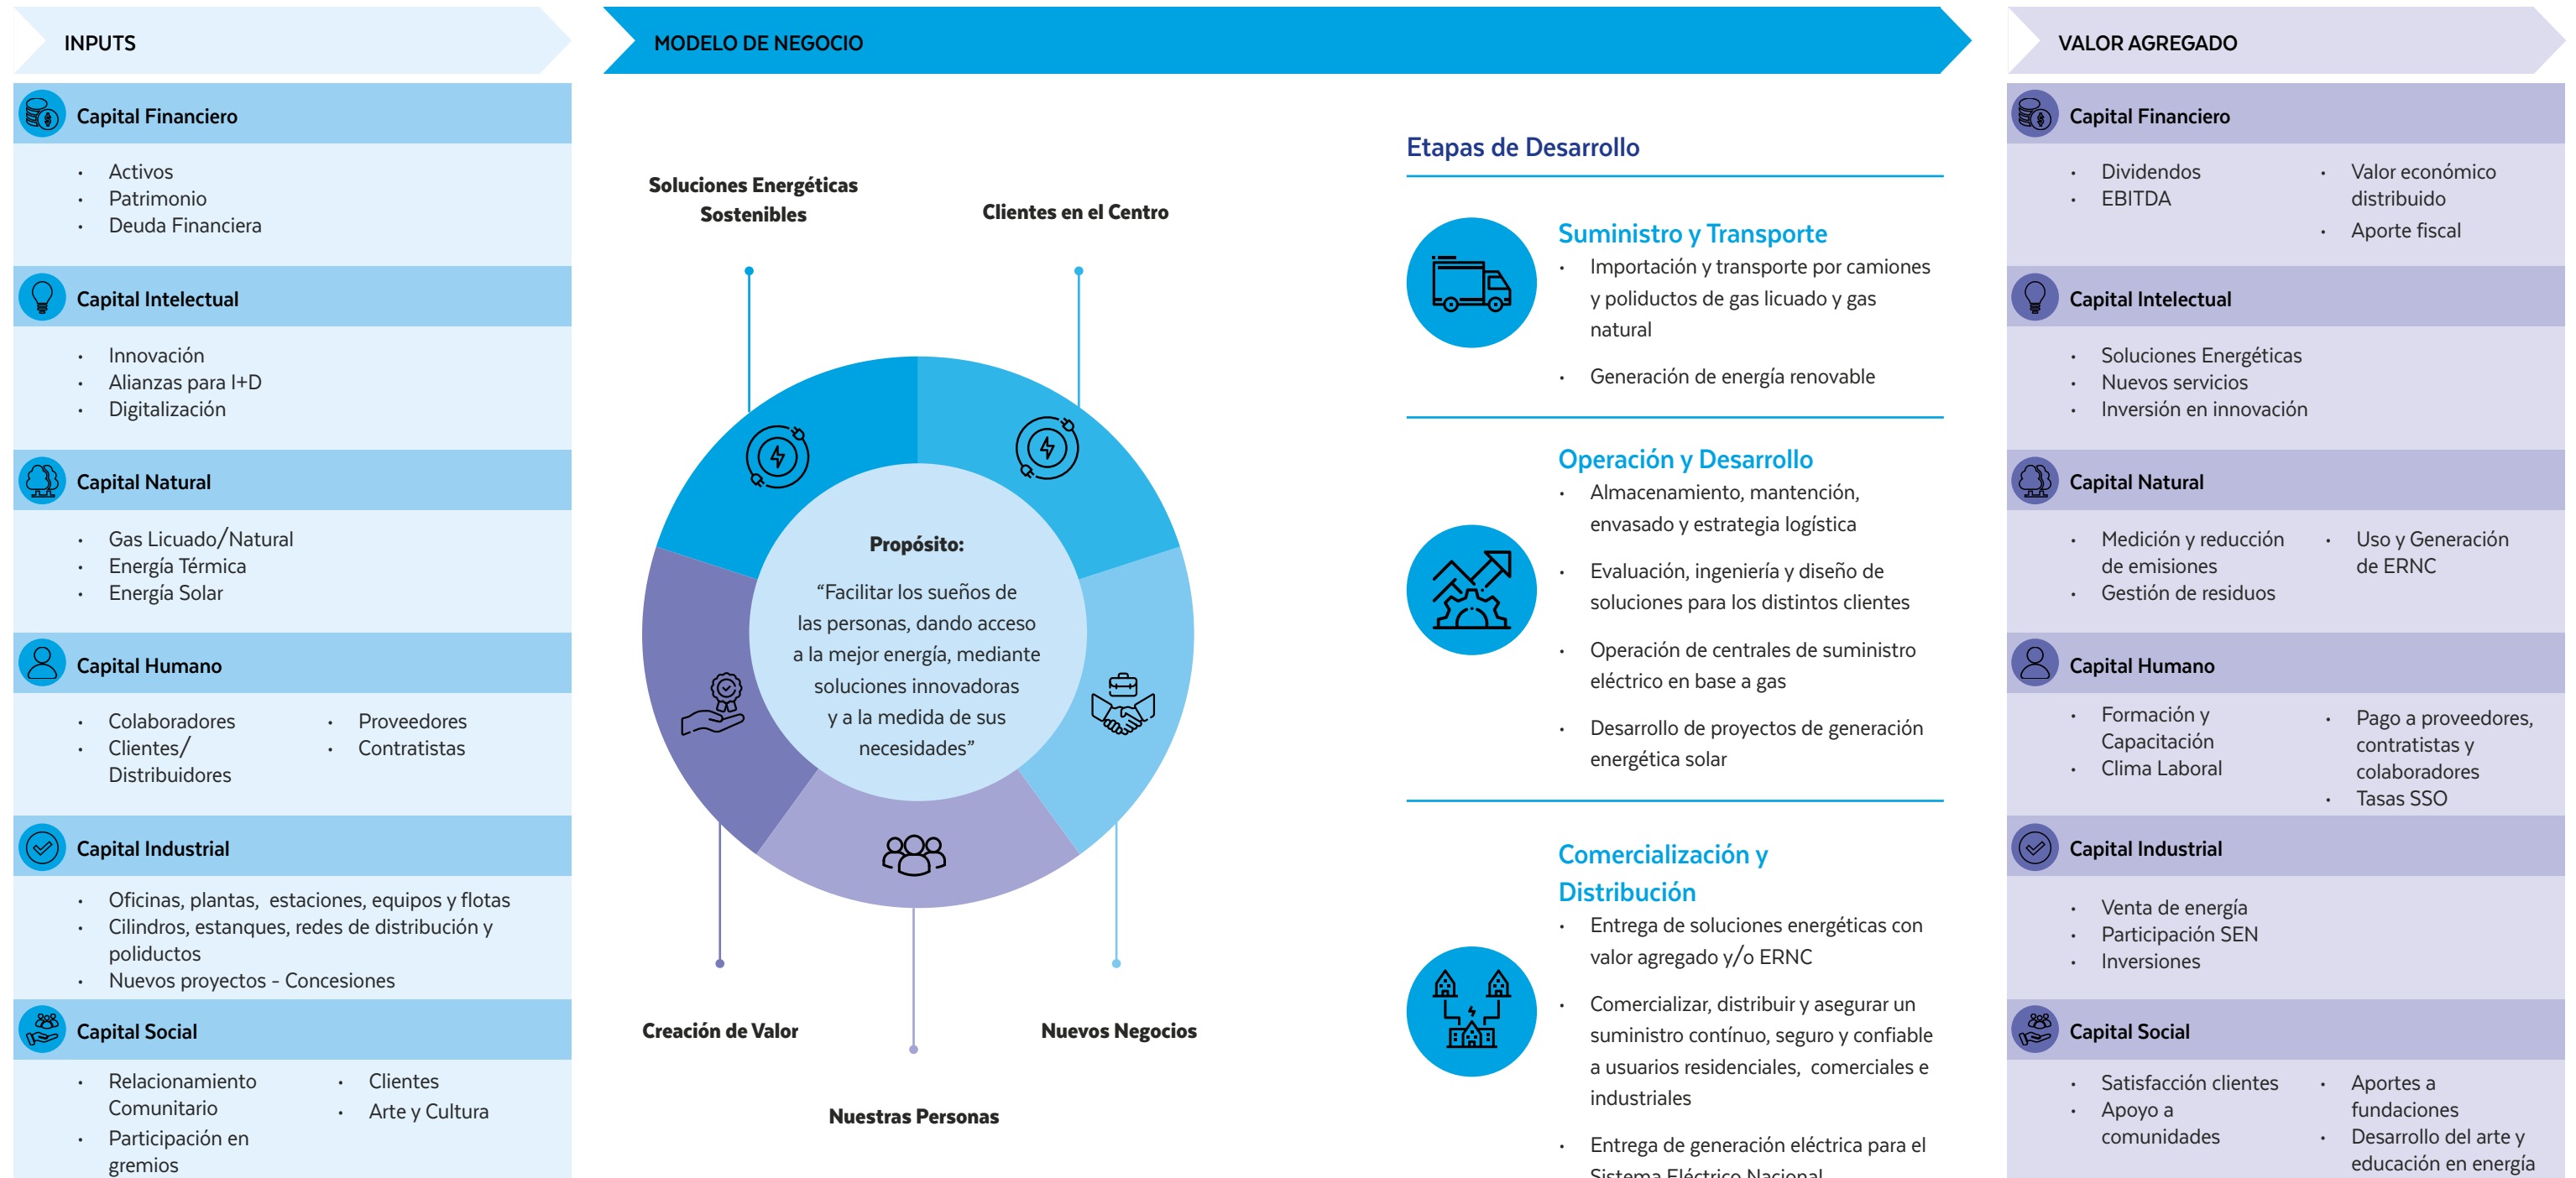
INPUTS

Capital Financiero
- Activos
- Patrimonio
- Deuda Financiera

Capital Intelectual
- Innovación
- Alianzas para I+D
- Digitalización

Capital Natural
- Gas Licuado/Natural
- Energía Térmica
- Energía Solar

Capital Humano
- Colaboradores
- Clientes/ Distribuidores
- Proveedores
- Contratistas

Capital Industrial
- Oficinas, plantas, estaciones, equipos y flotas
- Cilindros, estanques, redes de distribución y poliductos
- Nuevos proyectos - Concesiones

Capital Social
- Relacionamiento Comunitario
- Participación en gremios
- Clientes
- Arte y Cultura

MODELO DE NEGOCIO

Soluciones Energéticas Sostenibles

Clientes en el Centro

Propósito:
"Facilitar los sueños de las personas, dando acceso a la mejor energía, mediante soluciones innovadoras y a la medida de sus necesidades"

Creación de Valor

Nuevos Negocios

Nuestras Personas

Etapas de Desarrollo

Suministro y Transporte
- Importación y transporte por camiones y poliductos de gas licuado y gas natural
- Generación de energía renovable

Operación y Desarrollo
- Almacenamiento, mantención, envasado y estrategia logística
- Evaluación, ingeniería y diseño de soluciones para los distintos clientes
- Operación de centrales de suministro eléctrico en base a gas
- Desarrollo de proyectos de generación energética solar

Comercialización y Distribución
- Entrega de soluciones energéticas con valor agregado y/o ERNC
- Comercializar, distribuir y asegurar un suministro contínuo, seguro y confiable a usuarios residenciales, comerciales e industriales
- Entrega de generación eléctrica para el Sistema Eléctrico Nacional

VALOR AGREGADO

Capital Financiero
- Dividendos
- EBITDA
- Valor económico distribuido
- Aporte fiscal

Capital Intelectual
- Soluciones Energéticas
- Nuevos servicios
- Inversión en innovación

Capital Natural
- Medición y reducción de emisiones
- Gestión de residuos
- Uso y Generación de ERNC

Capital Humano
- Formación y Capacitación
- Clima Laboral
- Pago a proveedores, contratistas y colaboradores
- Tasas SSO

Capital Industrial
- Venta de energía
- Participación SEN
- Inversiones

Capital Social
- Satisfacción clientes
- Apoyo a comunidades
- Aportes a fundaciones
- Desarrollo del arte y educación en energía